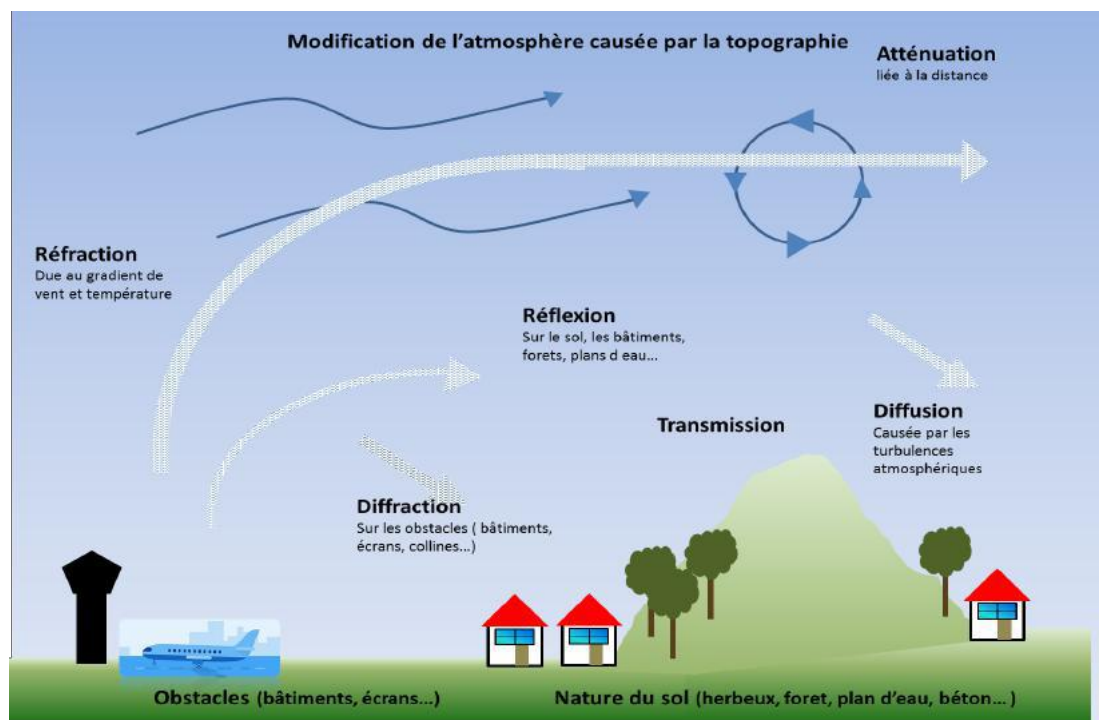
Modification de l'atmosphère causée par la topographie

Atténuation
liée à la distance

Réfraction
Due au gradient de vent et température

Réflexion
Sur le sol, les bâtiments, forets, plans d eau…

Transmission

Diffusion
Causée par les turbulences atmosphériques

Diffraction
Sur les obstacles ( bâtiments, écrans, collines…)

Obstacles (bâtiments, écrans…)

Nature du sol (herbeux, foret, plan d'eau, béton… )